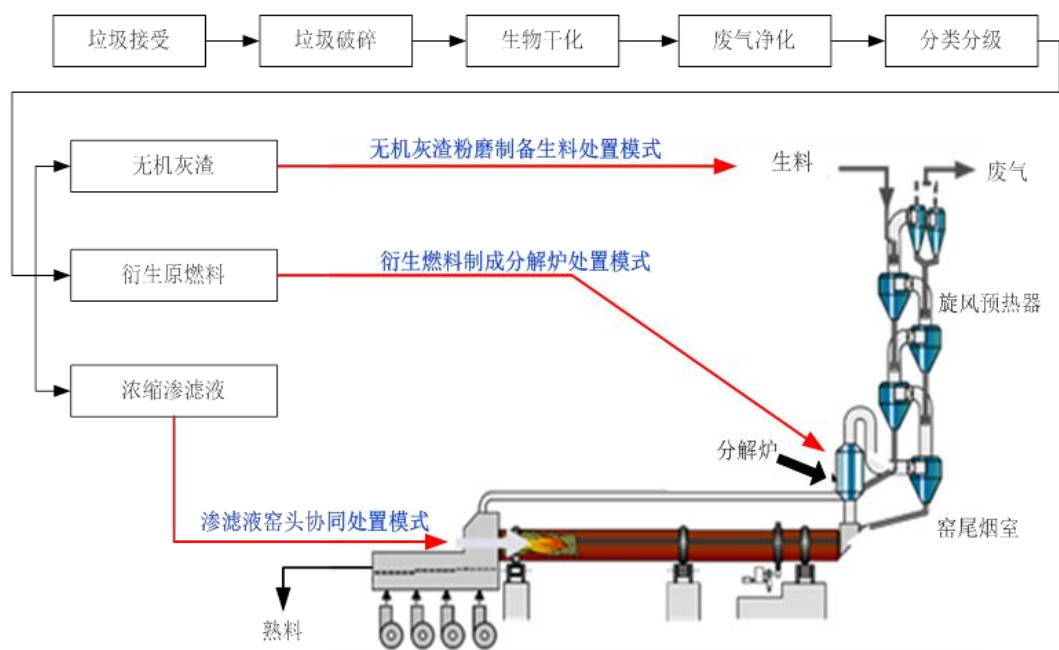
垃圾接受

垃圾破碎

生物干化

废气净化

分类分级

无机灰渣

无机灰渣粉磨制备生料处置模式

生料

废气

衍生原燃料

衍生燃料制成分解炉处置模式

旋风预热器

浓缩渗滤液

分解炉

渗滤液窑头协同处置模式

窑尾烟室

熟料